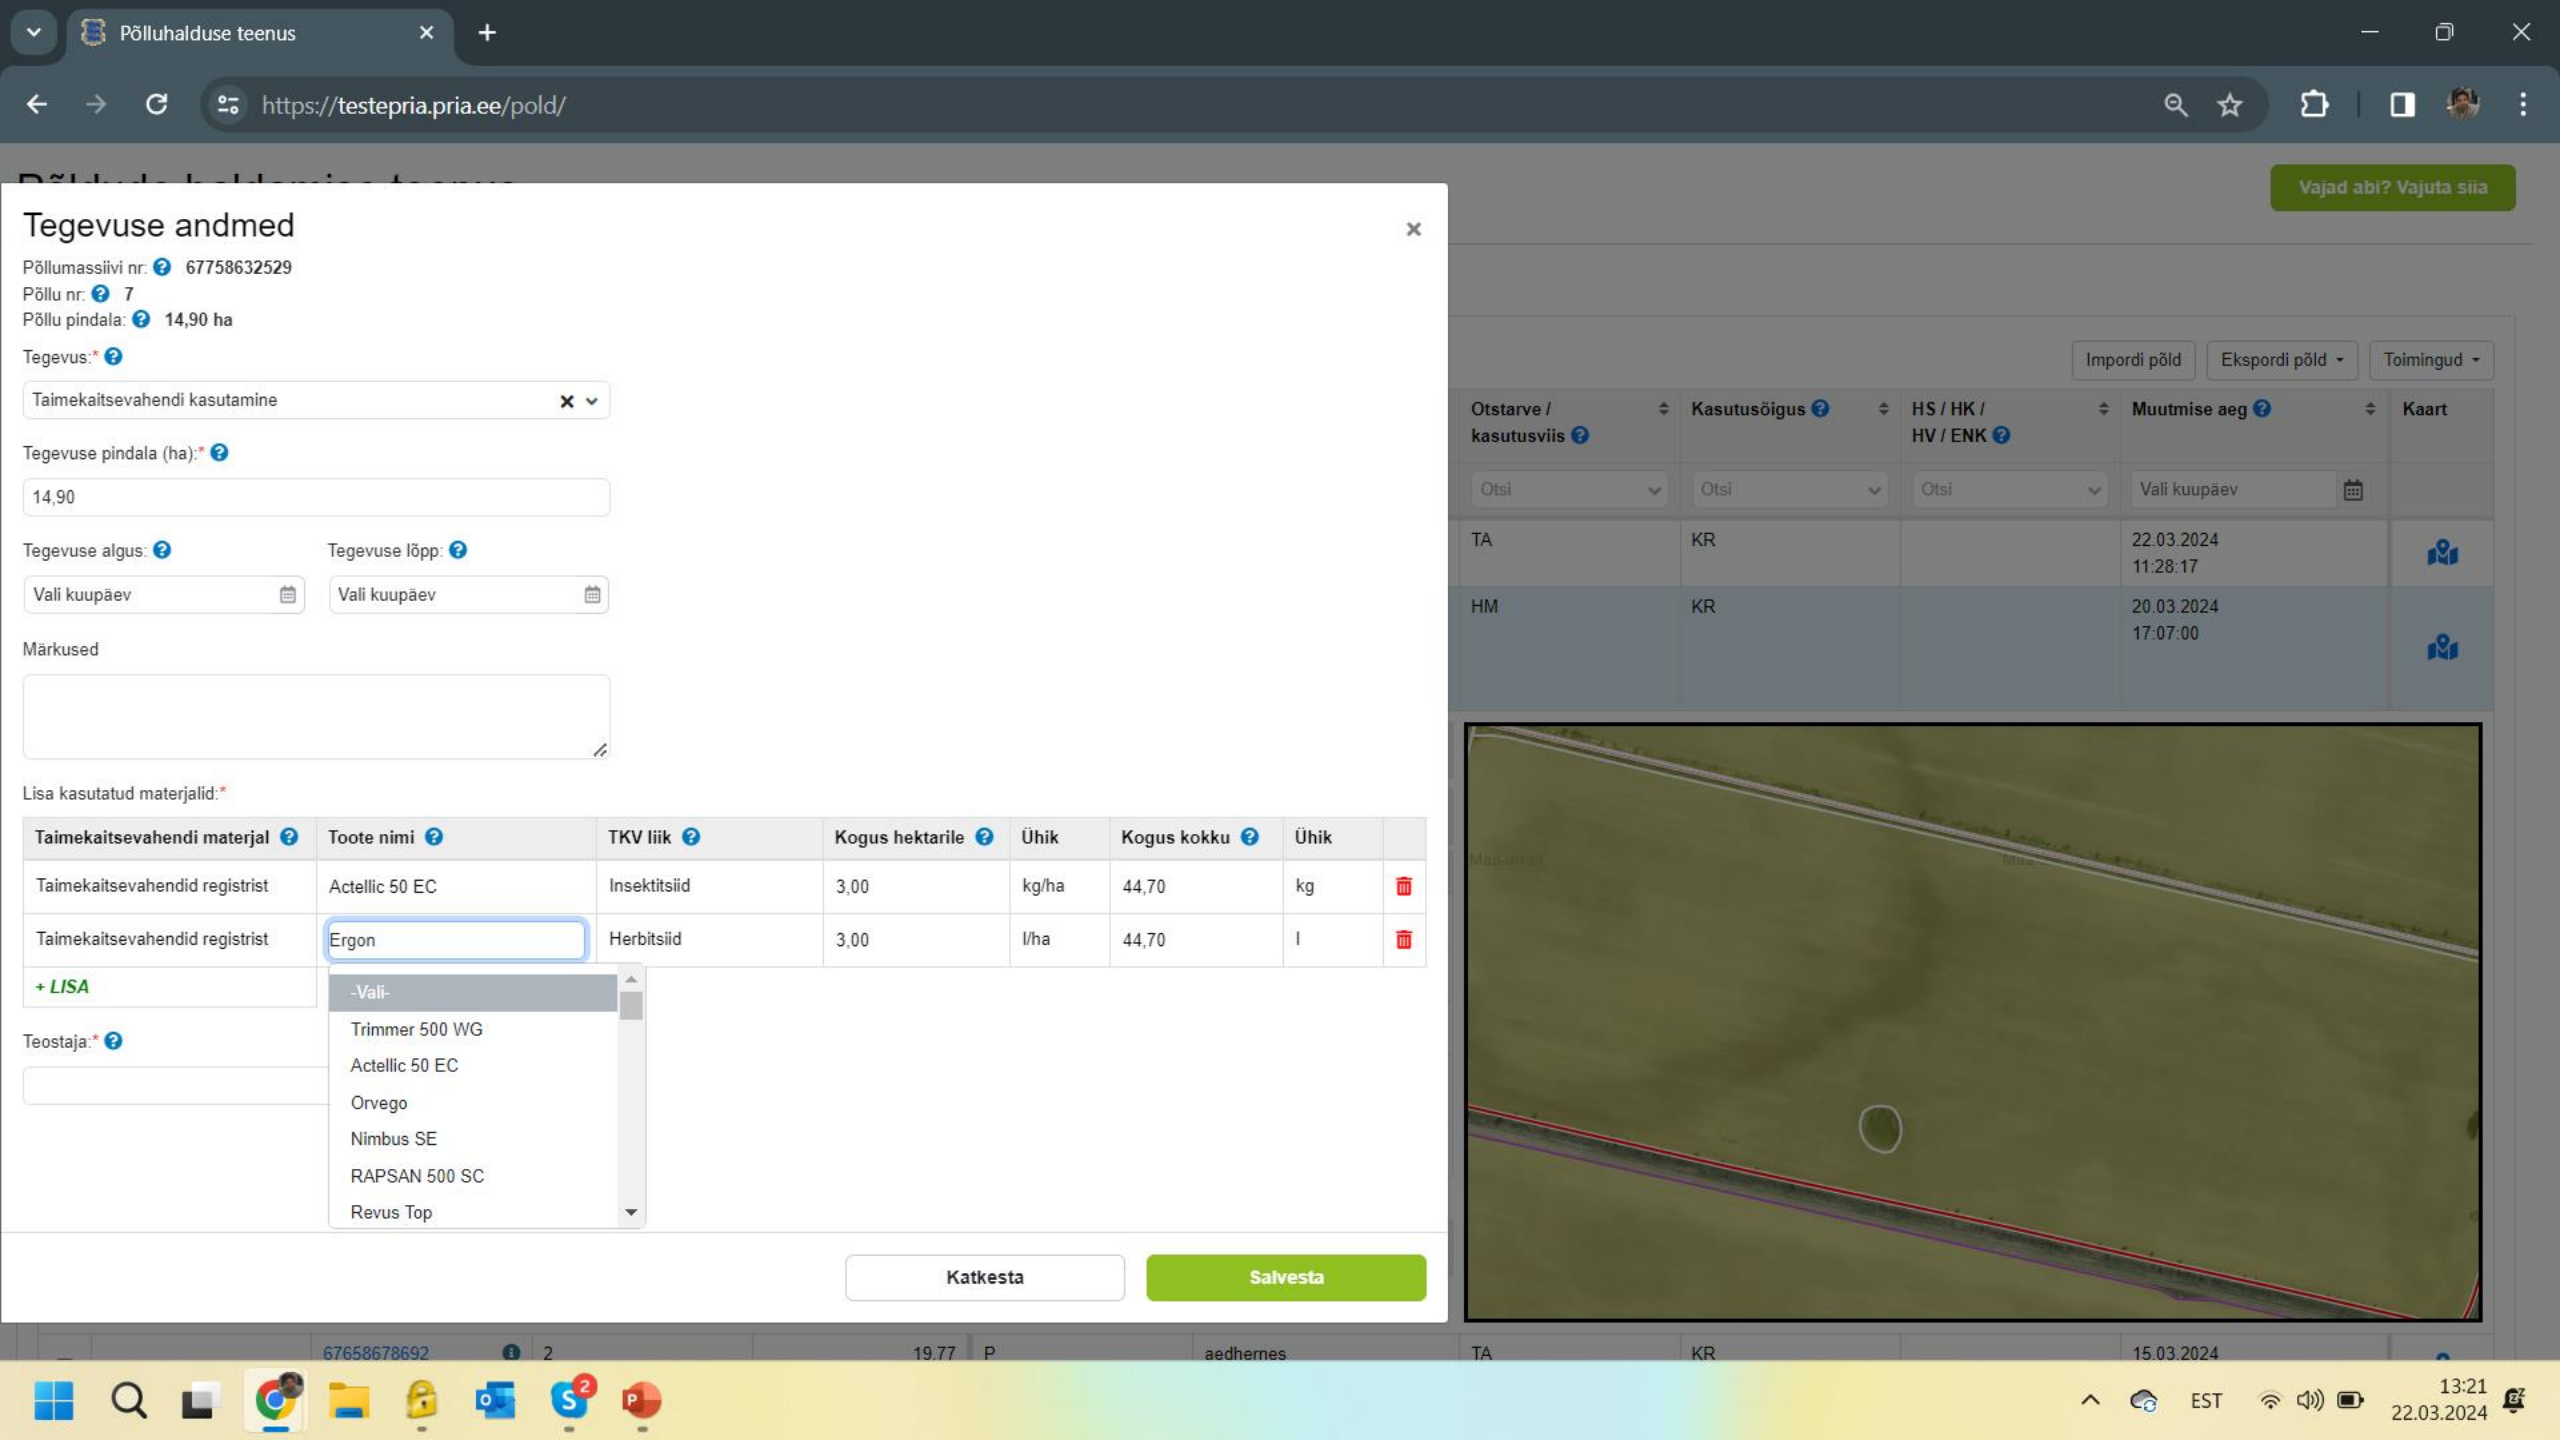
Põlluhalduse teenus

https://testepria.pria.ee/pold/

Vajad abi? Vajuta siia

Tegevuse andmed

Põllumassiivi nr: 67758632529
Põllu nr: 7
Põllu pindala: 14,90 ha

Tegevus:*
Taimekaitsevahendi kasutamine

Tegevuse pindala (ha):*
14,90

Tegevuse algus:
Vali kuupäev

Tegevuse lõpp:
Vali kuupäev

Märkused

Lisa kasutatud materjalid:*

| Taimekaitsevahendi materjal | Toote nimi | TKV liik | Kogus hektarile | Ühik | Kogus kokku | Ühik |
|---|---|---|---|---|---|---|
| Taimekaitsevahendid registrist | Actellic 50 EC | Insektitsiid | 3,00 | kg/ha | 44,70 | kg |
| Taimekaitsevahendid registrist | Ergon | Herbitsiid | 3,00 | l/ha | 44,70 | l |

+ LISA

-Vali-
Trimmer 500 WG
Actellic 50 EC
Orvego
Nimbus SE
RAPSAN 500 SC
Revus Top

Teostaja:*

Katkesta
Salvesta

Impordi põld
Ekspordi põld
Toimingud

| Otstarve / kasutusviis | Kasutusõigus | HS / HK / HV / ENK | Muutmise aeg | Kaart |
|---|---|---|---|---|
| Otsi | Otsi | Otsi | Vali kuupäev | |
| TA | KR | | 22.03.2024 11:28:17 | |
| HM | KR | | 20.03.2024 17:07:00 | |

67658678692 2 19.77 P aedhernes TA KR 15.03.2024

EST
13:21
22.03.2024